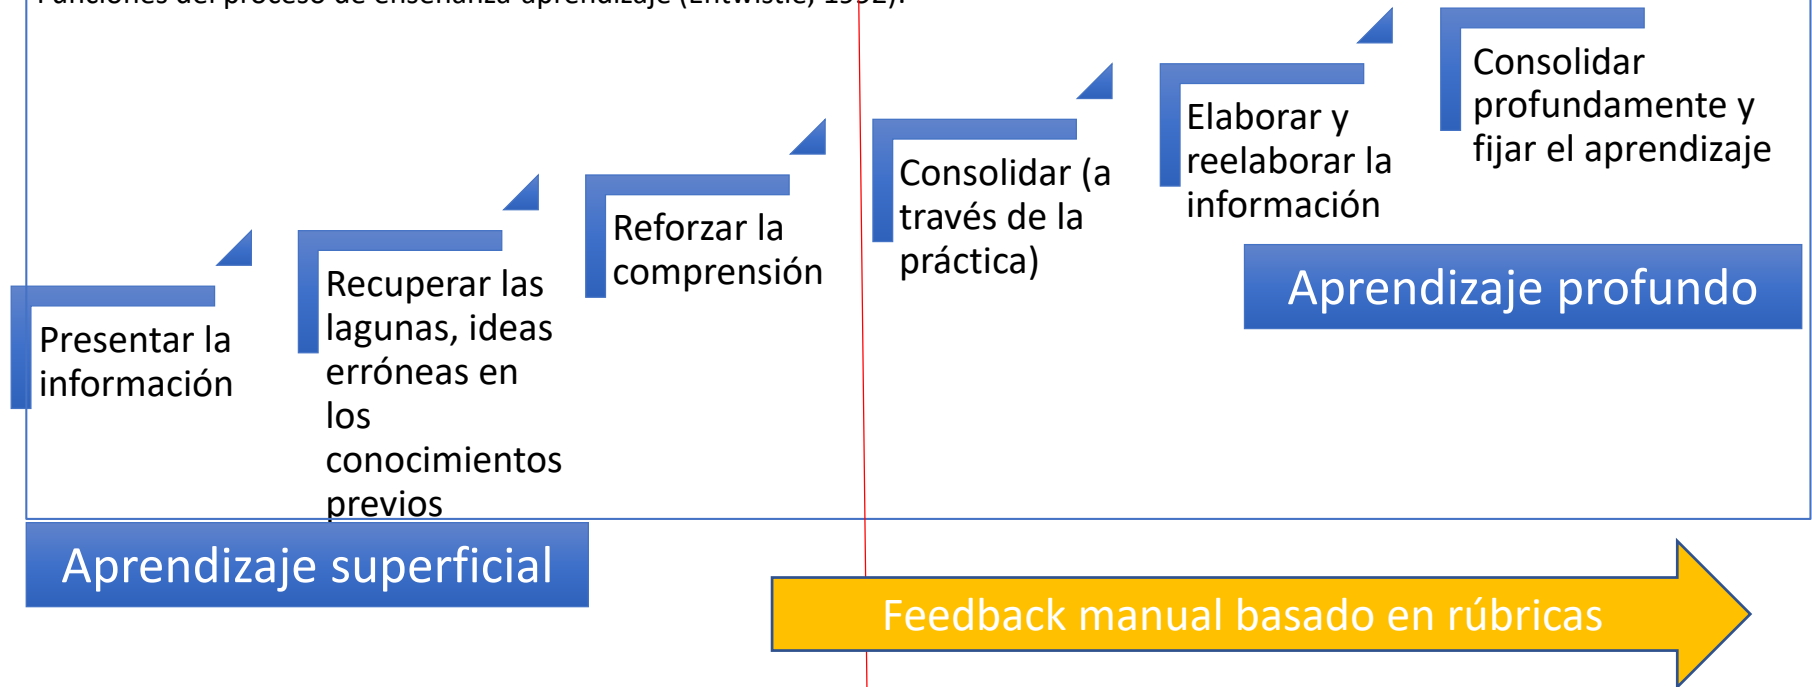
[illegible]

Presentar la información

Recuperar las lagunas, ideas erróneas en los conocimientos previos

Reforzar la comprensión

Consolidar (a través de la práctica)

Elaborar y reelaborar la información

Consolidar profundamente y fijar el aprendizaje

Aprendizaje profundo

Aprendizaje superficial

Feedback manual basado en rúbricas